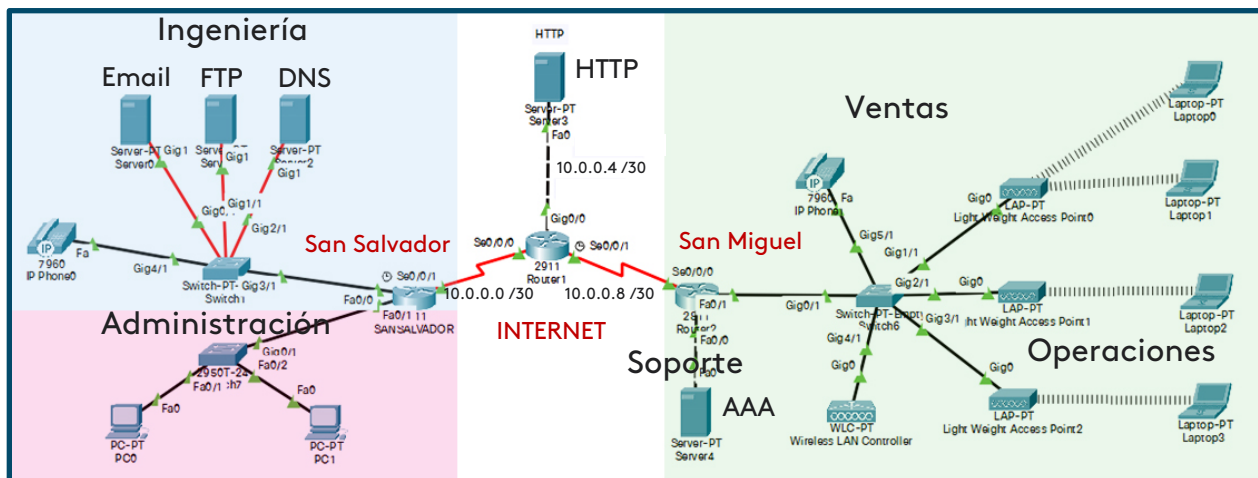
Ingeniería

Email FTP DNS

Server-PT Server0 Gig1
Server-PT Serv Gig1
Server-PT Server2 Gig1

Gig0 Gig1/1 Gig2/1

7960 IP Phone0 Fa

Gig4/1 Switch-PT- Gig3/1 Switch

San Salvador

Se0/0/1 Fa0/0 Fa0/1 11 SANSALVADOR

Administración

2950T-24 Gig0/1 Fa0/2 Fa0/1 :h7

Fa0 Fa0

PC-PT PC0
PC-PT PC1

HTTP

Server-PT Server3 HTTP Fa0

10.0.0.4 /30

Gig0/0

Se0/0/0 Se0/0/1 2911 Router1

10.0.0.0 /30 10.0.0.8 /30

INTERNET

San Miguel

Se0/0/0 Fa0/1 Router2 Fa0/0

Soporte

Fa0 AAA Server-PT Server4

Ventas

7960 IP Phone Fa

Gig5/1 Gig1/1 Gig2/1 Gig0/1

Switch-PT-Empty Switch6 Gig3/1 Gig4/1

Gig0 WLC-PT Wireless LAN Controller

Gig0 LAP-PT Light Weight Access Point0
Gig0 LAP-PT ht Weight Access Point1
Gig0 LAP-PT Light Weight Access Point2

Operaciones

Laptop-PT Laptop0
Laptop-PT Laptop1
Laptop-PT Laptop2
Laptop-PT Laptop3